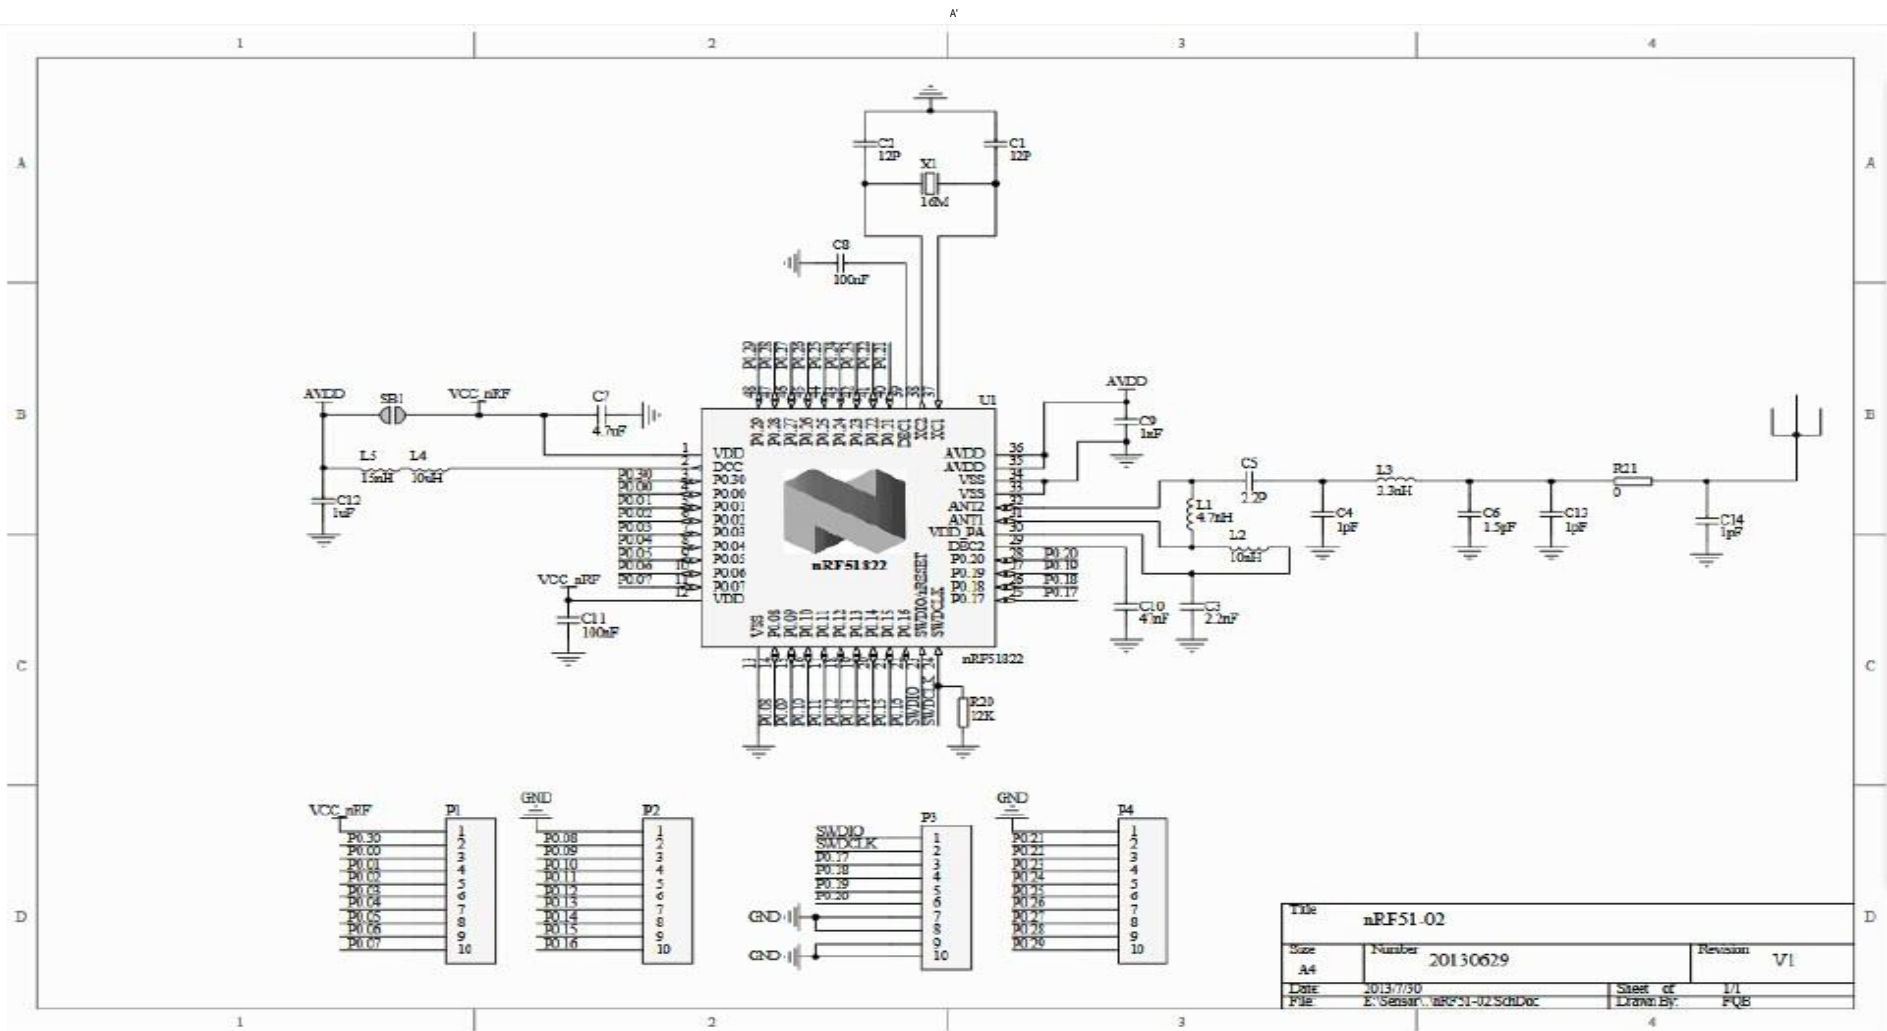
A'

1 2 3 4

A B C D

C2 12P
C1 12P
X1 16M
C8 100nF

AVDD SB1 VCC_nRF C7 4.7uF
L5 15nH L4 10uH
C12 1uF

U1
VDD
DCC
P0.30
P0.00
P0.01
P0.02
P0.03
P0.04
P0.05
P0.06
P0.07
VDD

P0.29 P0.28 P0.27 P0.26 P0.25 P0.24 P0.23 P0.22 P0.21 DEC1 XC2 XC1

AVDD
AVDD
VSS
VSS
ANT2
ANT1
VDD_PA
DEC2
P0.20
P0.19
P0.18
P0.17

VSS P0.08 P0.09 P0.10 P0.11 P0.12 P0.13 P0.14 P0.15 P0.16 SWDIO/nRESET SWDCLK

nRF51822

VCC_nRF
C11 100nF

AVDD
C9 1nF
C5 2.2P
L1 4.7nH
L2 10nH
C4 1pF
L3 3.3nH
C6 1.5pF
C13 1pF
R11 0
C14 1pF
C10 47nF
C3 2.2nF

P0.08 P0.09 P0.10 P0.11 P0.12 P0.13 P0.14 P0.15 SWDIO SWDCLK
R20 12K

VCC_nRF P1
P0.30 P0.00 P0.01 P0.02 P0.03 P0.04 P0.05 P0.06 P0.07
1 2 3 4 5 6 7 8 9 10

GND P2
P0.08 P0.09 P0.10 P0.11 P0.12 P0.13 P0.14 P0.15 P0.16
1 2 3 4 5 6 7 8 9 10

P3
SWDIO SWDCLK P0.17 P0.18 P0.19 P0.20
GND GND
1 2 3 4 5 6 7 8 9 10

GND P4
P0.21 P0.22 P0.23 P0.24 P0.25 P0.26 P0.27 P0.28 P0.29
1 2 3 4 5 6 7 8 9 10

| Title | nRF51-02 | | |
|---|---|---|---|
| Size A4 | Number 20130629 | Revision | V1 |
| Date: | 2013/7/30 | Sheet of | 1/1 |
| File: | E:\Sensor\..\nRF51-02.SchDoc | Drawn By: | FQB |